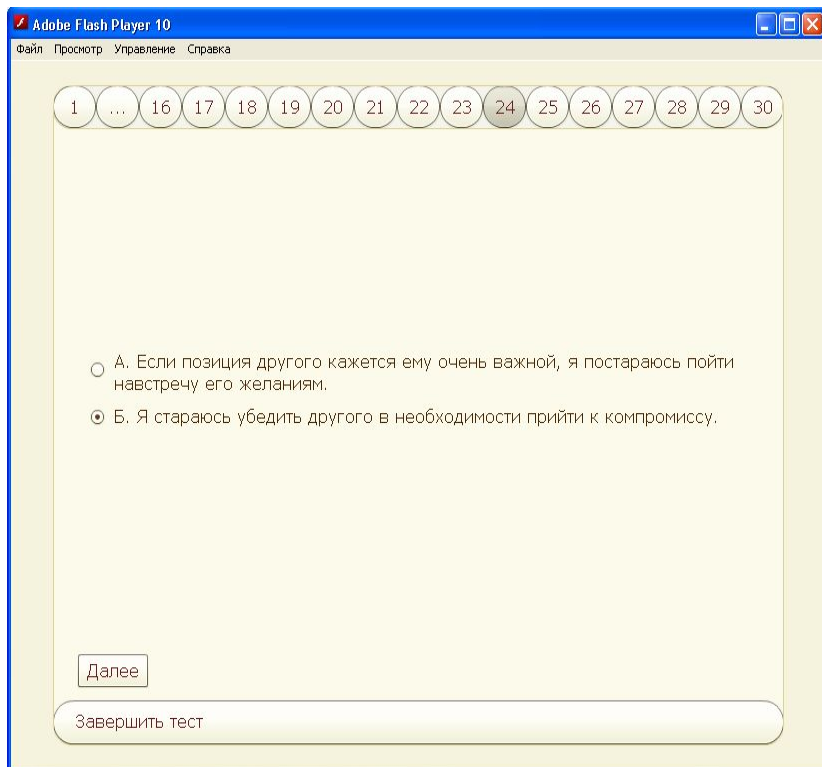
Adobe Flash Player 10

Файл Просмотр Управление Справка

1 ... 16 17 18 19 20 21 22 23 24 25 26 27 28 29 30

А. Если позиция другого кажется ему очень важной, я постараюсь пойти навстречу его желаниям.

Б. Я стараюсь убедить другого в необходимости прийти к компромиссу.

Далее

Завершить тест